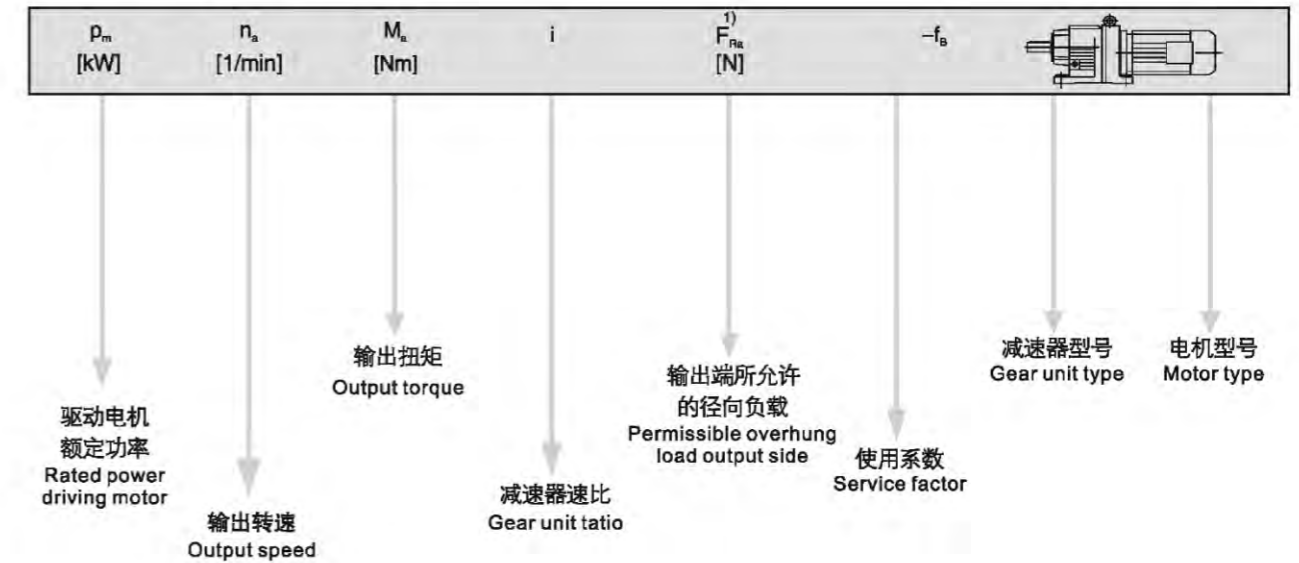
$p_m$ [kW]

$n_a$ [1/min]

$M_a$ [Nm]

i

$F_{Ra}^{1)}$ [N]

$-f_B$

输出扭矩
Output torque

输出端所允许的径向负载
Permissible overhung load output side

减速器型号
Gear unit type

电机型号
Motor type

驱动电机额定功率
Rated power driving motor

减速器速比
Gear unit tatio

使用系数
Service factor

输出转速
Output speed